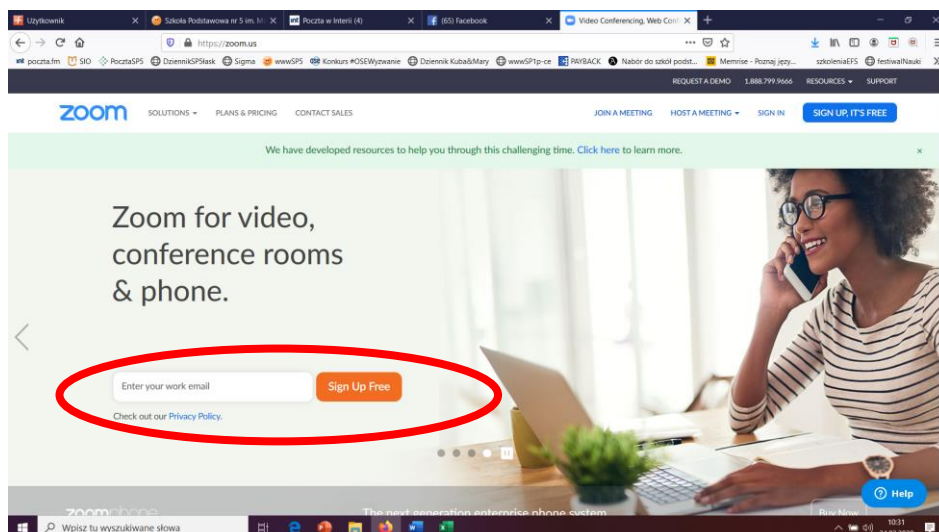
Użytkownik ×
Szkoła Podstawowa nr 5 im. M ×
Poczta w Interii (4) ×
(65) Facebook ×
Video Conferencing, Web Conf ×
+

https://zoom.us

poczta.fm SIO PocztaSP5 DziennikSP5Ślask Sigma wwwSP5 Konkurs #OSEWyzwanie Dziennik Kuba&Mary wwwSP1p-ce PAYBACK Nabór do szkół podst... Memrise - Poznaj języ... szkoleniaEFS festiwalNauki

REQUEST A DEMO 1.888.799.9666 RESOURCES SUPPORT

zoom SOLUTIONS PLANS & PRICING CONTACT SALES JOIN A MEETING HOST A MEETING SIGN IN SIGN UP, IT'S FREE

We have developed resources to help you through this challenging time. Click here to learn more. ×

Zoom for video, conference rooms & phone.

Enter your work email
Sign Up Free
Check out our Privacy Policy.

zoomphone The next generation enterprise phone system Buy Now

Help

Wpisz tu wyszukiwane słowa

10:31